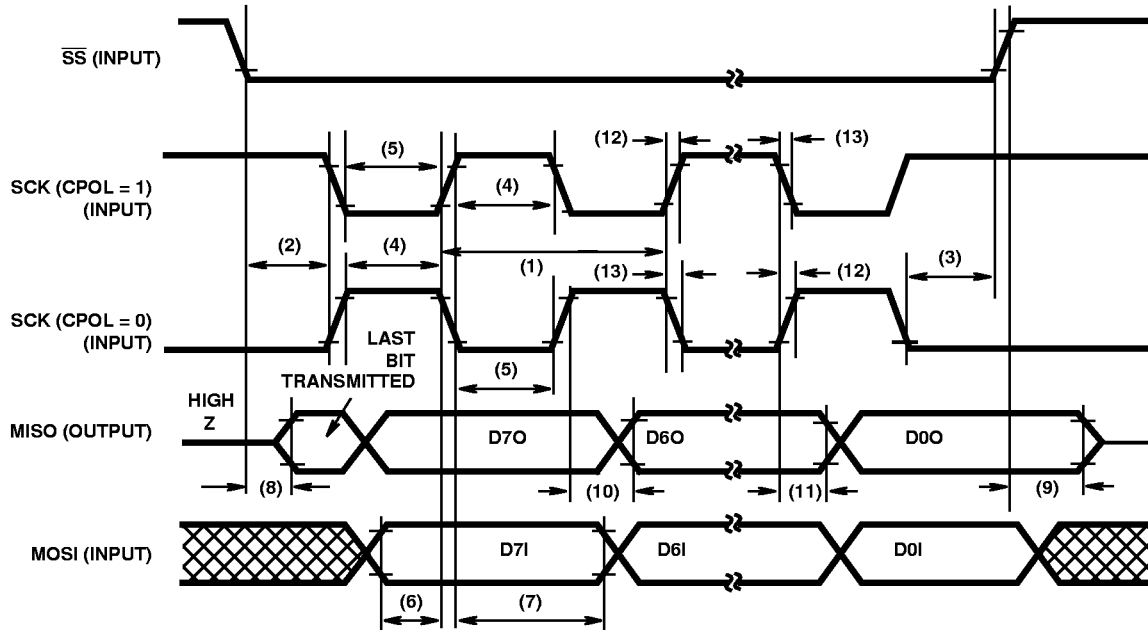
$\overline{SS}$ (INPUT)

SCK (CPOL = 1) (INPUT)

SCK (CPOL = 0) (INPUT)

MISO (OUTPUT)

MOSI (INPUT)

(5)
(4)
(12)
(13)
(2)
(4)
(1)
(13)
(12)
(3)
LAST BIT TRANSMITTED
(5)
HIGH Z
D7O
D6O
D0O
(8)
(10)
(11)
(9)
D7I
D6I
D0I
(6)
(7)